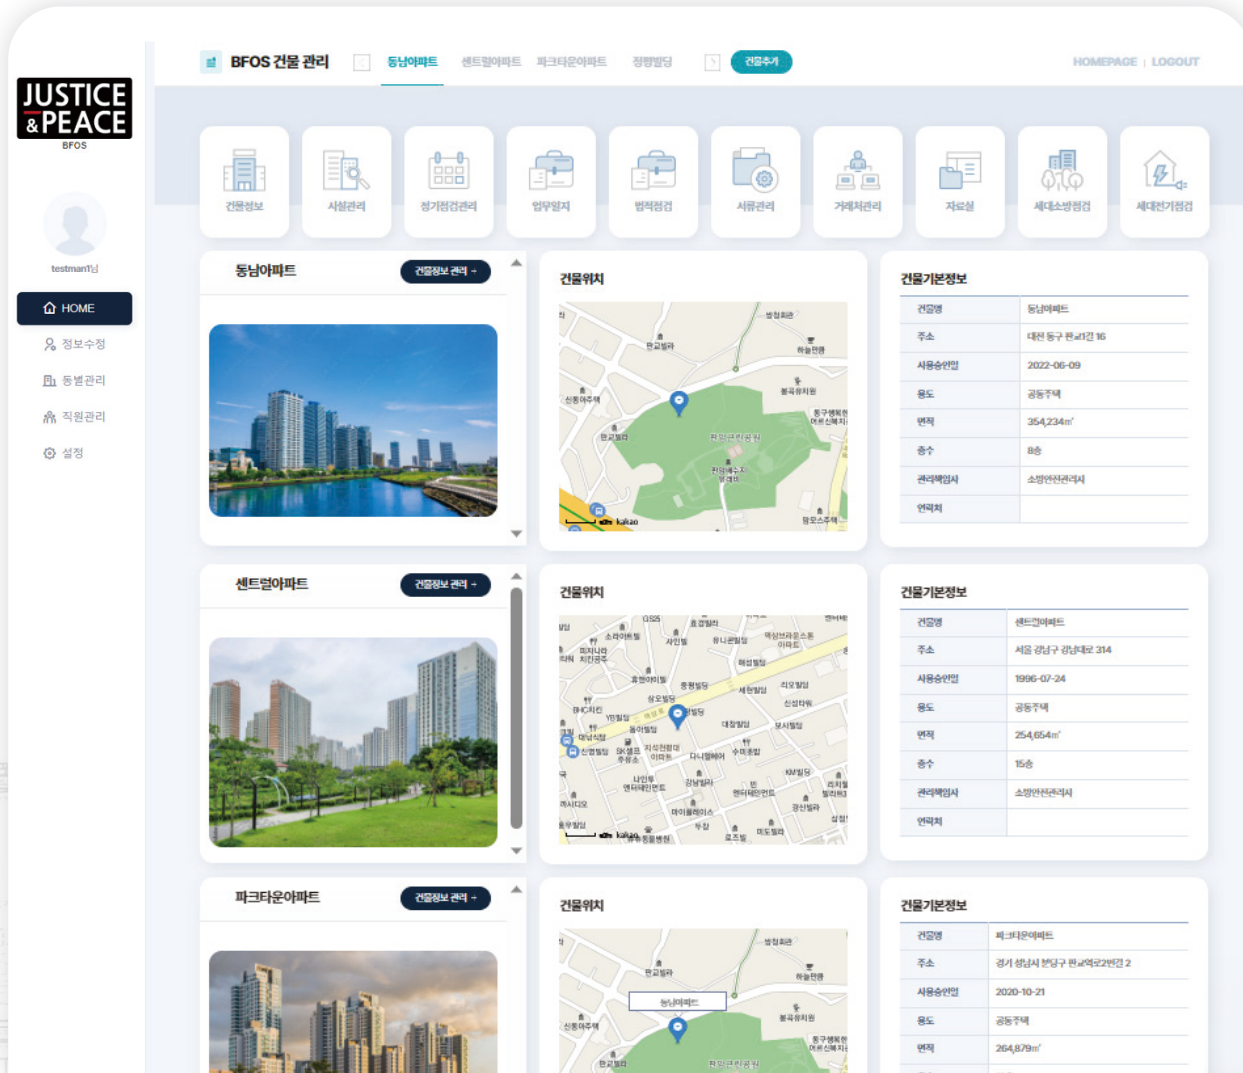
JUSTICE &PEACE
BFOS

testman1님

HOME
정보수정
동별관리
직원관리
설정

BFOS 건물 관리
동남아파트 센트럴아파트 파크타운아파트 정평빌딩
건물추가
HOMEPAGE | LOGOUT

건물정보 시설관리 정기점검관리 업무일지 법적점검 서류관리 거래처관리 자료실 세대소방점검 세대전기점검

동남아파트
건물정보 관리 +

건물위치

건물기본정보

| 건물명 | 동남아파트 |
|---|---|
| 주소 | 대전 동구 판교1길 16 |
| 사용승인일 | 2022-06-09 |
| 용도 | 공동주택 |
| 면적 | 354,234m² |
| 층수 | 8층 |
| 관리책임자 | 소방안전관리자 |
| 연락처 | |

센트럴아파트
건물정보 관리 +

건물위치

건물기본정보

| 건물명 | 센트럴아파트 |
|---|---|
| 주소 | 서울 강남구 강남대로 314 |
| 사용승인일 | 1996-07-24 |
| 용도 | 공동주택 |
| 면적 | 254,654m² |
| 층수 | 15층 |
| 관리책임자 | 소방안전관리자 |
| 연락처 | |

파크타운아파트
건물정보 관리 +

건물위치
동남아파트

건물기본정보

| 건물명 | 파크타운아파트 |
|---|---|
| 주소 | 경기 성남시 분당구 판교역로2번길 2 |
| 사용승인일 | 2020-10-21 |
| 용도 | 공동주택 |
| 면적 | 264,879m² |